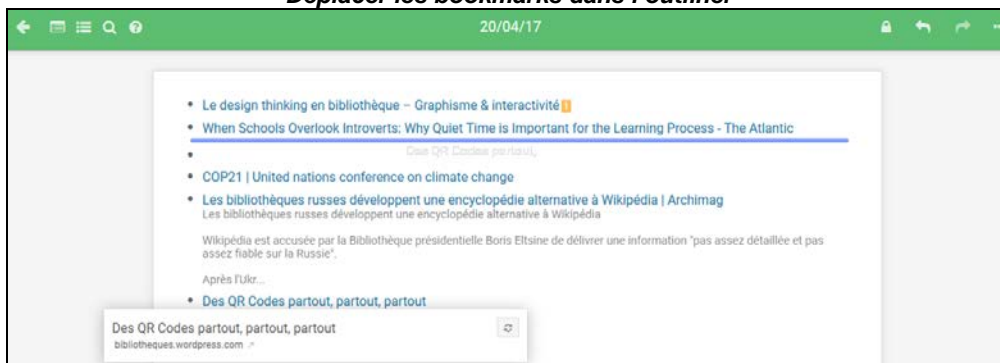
Déplacer les bookmarks dans l'outline.

20/04/17

- Le design thinking en bibliothèque – Graphisme & interactivité
- When Schools Overlook Introverts: Why Quiet Time is Important for the Learning Process - The Atlantic
-

Des QR Codes partout,

- COP21 | United nations conference on climate change
- Les bibliothèques russes développent une encyclopédie alternative à Wikipédia | Archimag

Les bibliothèques russes développent une encyclopédie alternative à Wikipédia

Wikipédia est accusée par la Bibliothèque présidentielle Boris Eltsine de délivrer une information "pas assez détaillée et pas assez fiable sur la Russie".

Après l'Ukr...

- Des QR Codes partout, partout, partout

Des QR Codes partout, partout, partout
bibliotheques.wordpress.com